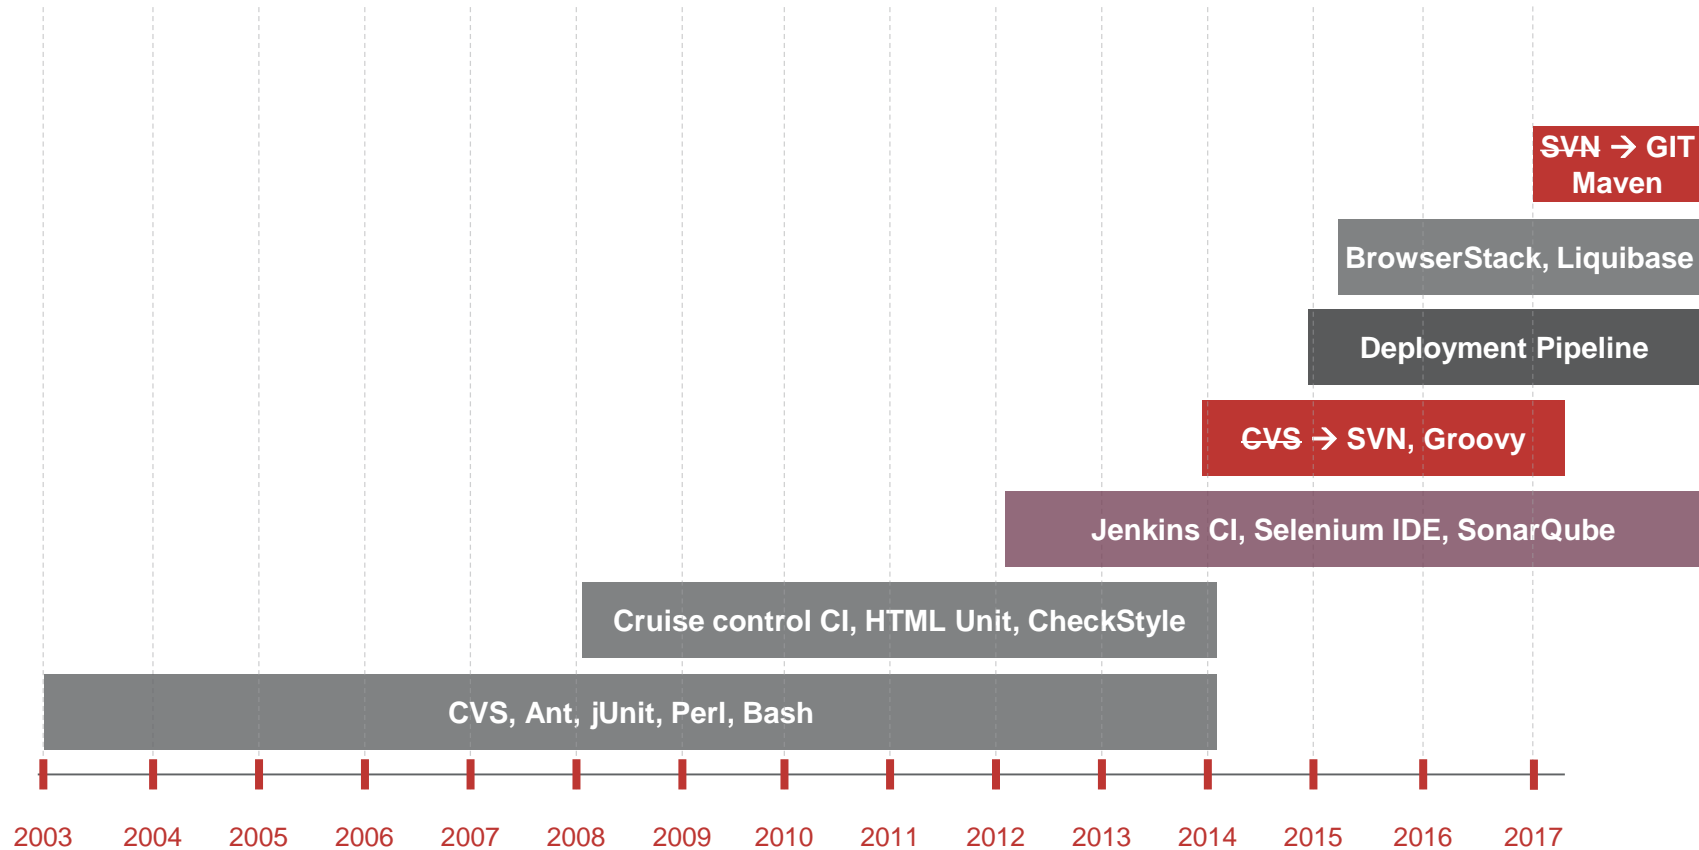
SVN → GIT
Maven

BrowserStack, Liquibase

Deployment Pipeline

CVS → SVN, Groovy

Jenkins CI, Selenium IDE, SonarQube

Cruise control CI, HTML Unit, CheckStyle

CVS, Ant, jUnit, Perl, Bash

2003 2004 2005 2006 2007 2008 2009 2010 2011 2012 2013 2014 2015 2016 2017